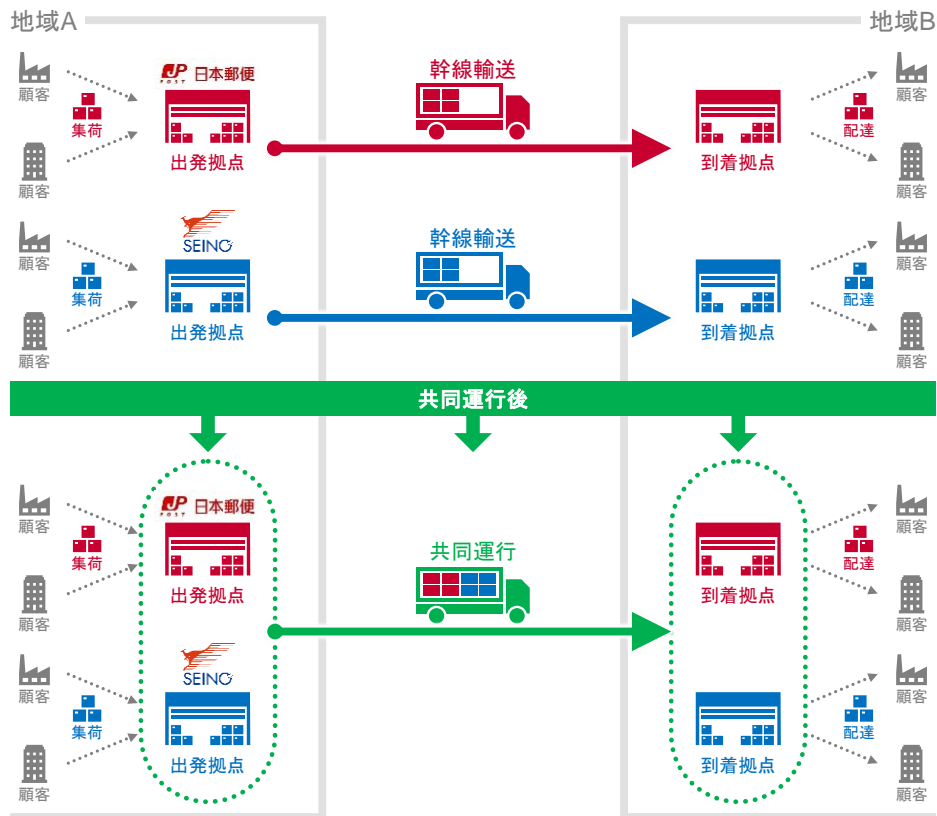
地域A

地域B

顧客
集荷
顧客
JP POST 日本郵便
出発拠点
幹線輸送
到着拠点
配達
顧客
顧客

顧客
集荷
顧客
SEINO
出発拠点
幹線輸送
到着拠点
配達
顧客
顧客

共同運行後

顧客
集荷
顧客
JP POST 日本郵便
出発拠点
顧客
集荷
顧客
SEINO
出発拠点
共同運行
到着拠点
到着拠点
配達
顧客
顧客
配達
顧客
顧客